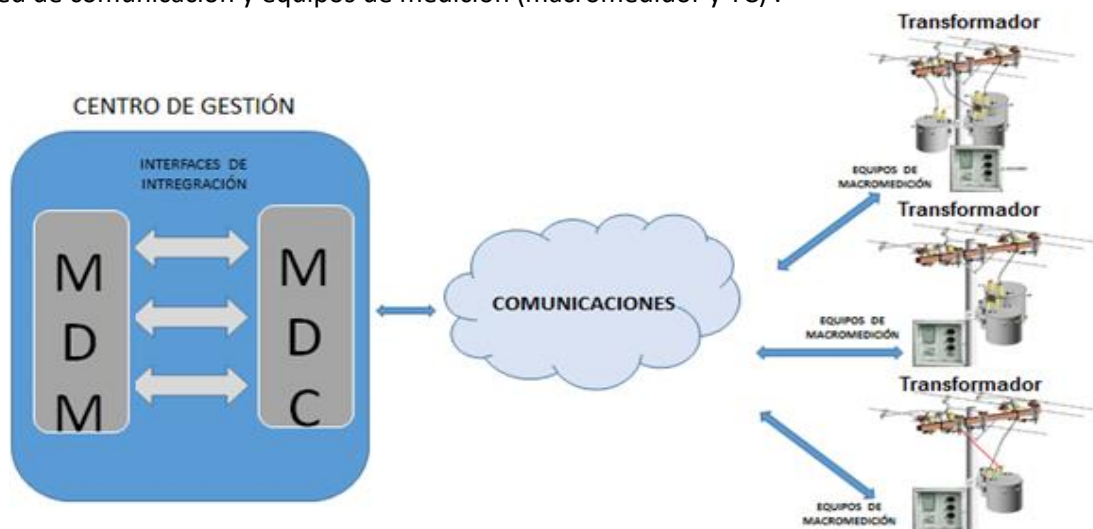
ed de comunicación y equipos de medición (macromedidor y TC).

CENTRO DE GESTIÓN

INTERFACES DE INTREGRACIÓN

M
D
M

M
D
C

COMUNICACIONES

Transformador

EQUIPOS DE MACROMEDICIÓN

Transformador

EQUIPOS DE MACROMEDICIÓN

Transformador

EQUIPOS DE MACROMEDICIÓN